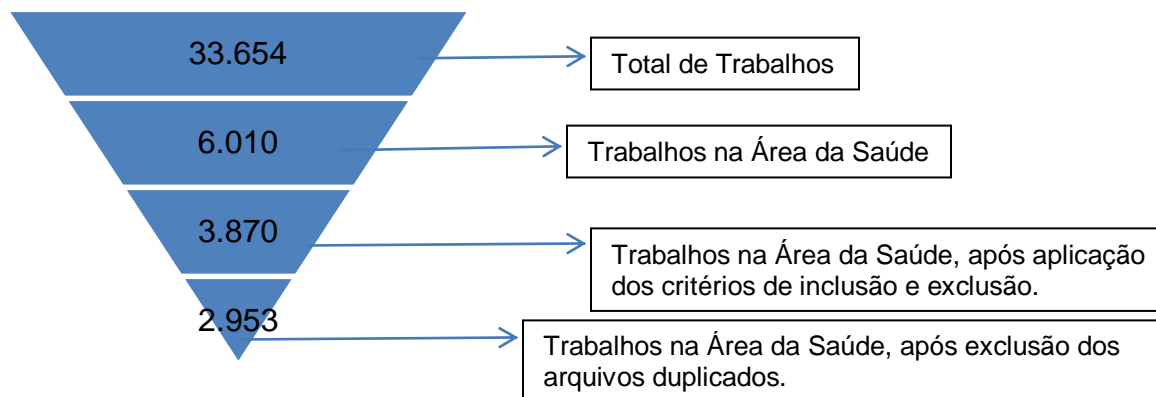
33.654

Total de Trabalhos

6.010

Trabalhos na Área da Saúde

3.870

Trabalhos na Área da Saúde, após aplicação dos critérios de inclusão e exclusão.

2.953

Trabalhos na Área da Saúde, após exclusão dos arquivos duplicados.